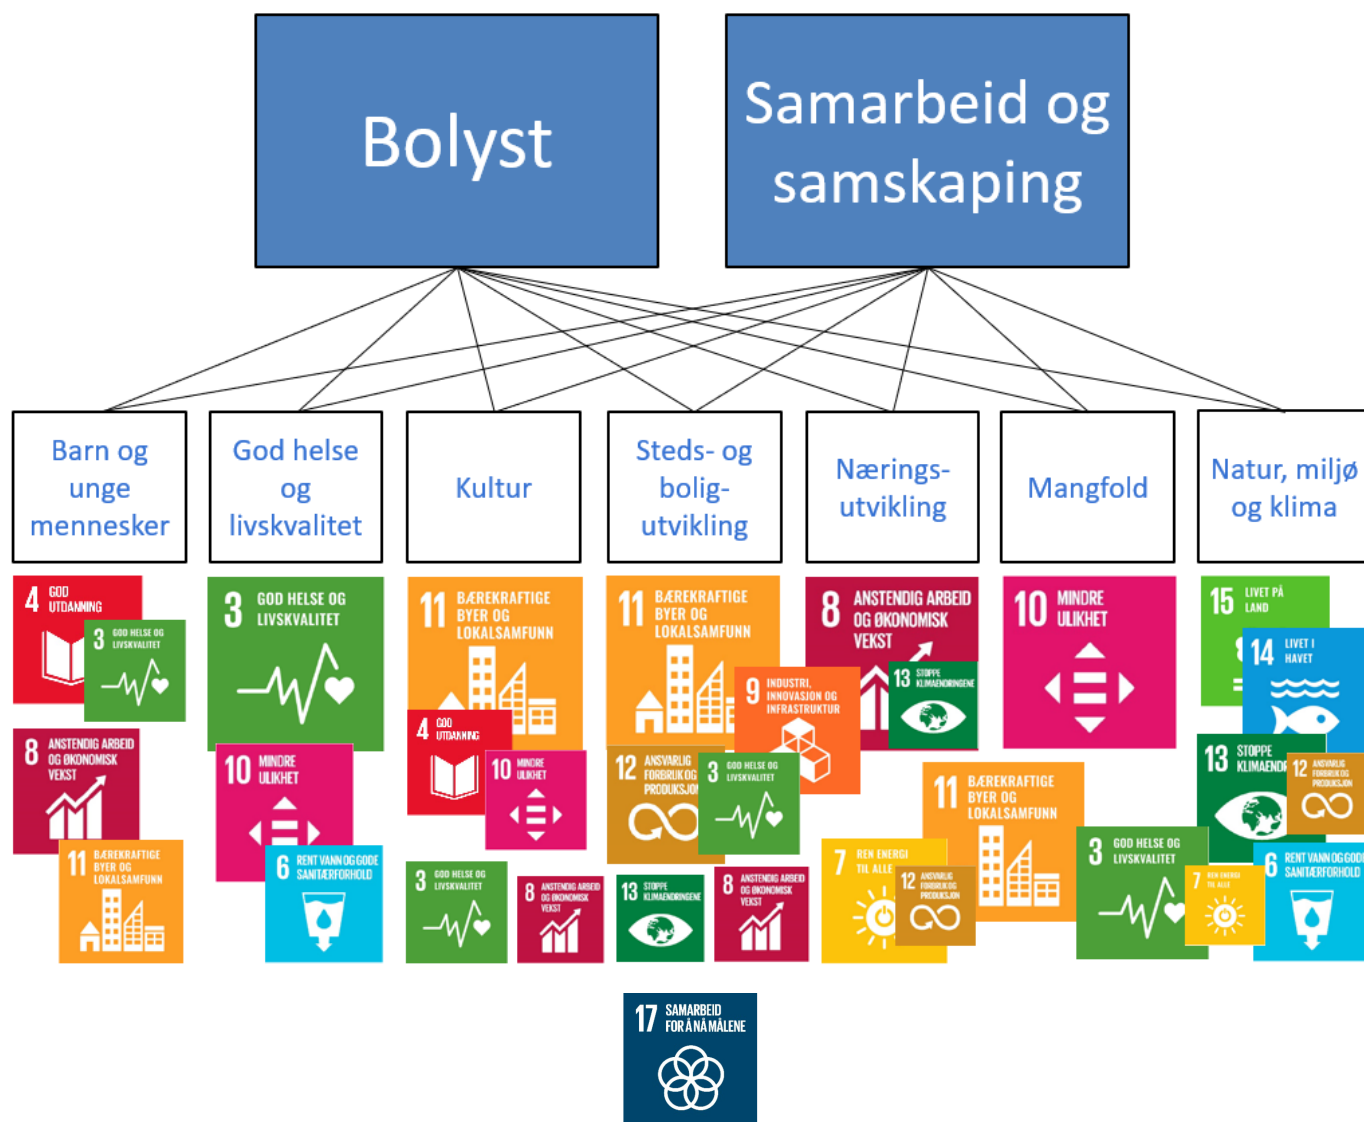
Bolyst

Samarbeid og samskaping

Barn og unge mennesker

God helse og livskvalitet

Kultur

Steds- og bolig-utvikling

Nærings-utvikling

Mangfold

Natur, miljø og klima

4 GOD UTDANNING
3 GOD HELSE OG LIVSKVALITET
8 ANSTENDIG ARBEID OG ØKONOMISK VEKST
11 BÆREKRAFTIGE BYER OG LOKALSAMFUNN

3 GOD HELSE OG LIVSKVALITET
10 MINDRE ULIKHET
6 RENT VANN OG GODE SANITÆRFORHOLD

11 BÆREKRAFTIGE BYER OG LOKALSAMFUNN
4 GOD UTDANNING
10 MINDRE ULIKHET
3 GOD HELSE OG LIVSKVALITET
8 ANSTENDIG ARBEID OG ØKONOMISK VEKST

11 BÆREKRAFTIGE BYER OG LOKALSAMFUNN
9 INDUSTRI, INNOVASJON OG INFRASTRUKTUR
12 ANSVARLIG FORBRUK OG PRODUKSJON
3 GOD HELSE OG LIVSKVALITET
13 STOPPE KLIMAENDRINGENE
8 ANSTENDIG ARBEID OG ØKONOMISK VEKST

8 ANSTENDIG ARBEID OG ØKONOMISK VEKST
13 STOPPE KLIMAENDRINGENE
7 REN ENERGI TIL ALLE
12 ANSVARLIG FORBRUK OG PRODUKSJON

10 MINDRE ULIKHET
11 BÆREKRAFTIGE BYER OG LOKALSAMFUNN
3 GOD HELSE OG LIVSKVALITET

15 LIVET PÅ LAND
14 LIVET I HAVET
13 STOPPE KLIMAENDR
12 ANSVARLIG FORBRUK OG PRODUKSJON
7 REN ENERGI TIL ALLE
6 RENT VANN OG GODE SANITÆRFORHOLD

17 SAMARBEID FOR Å NÅ MÅLENE